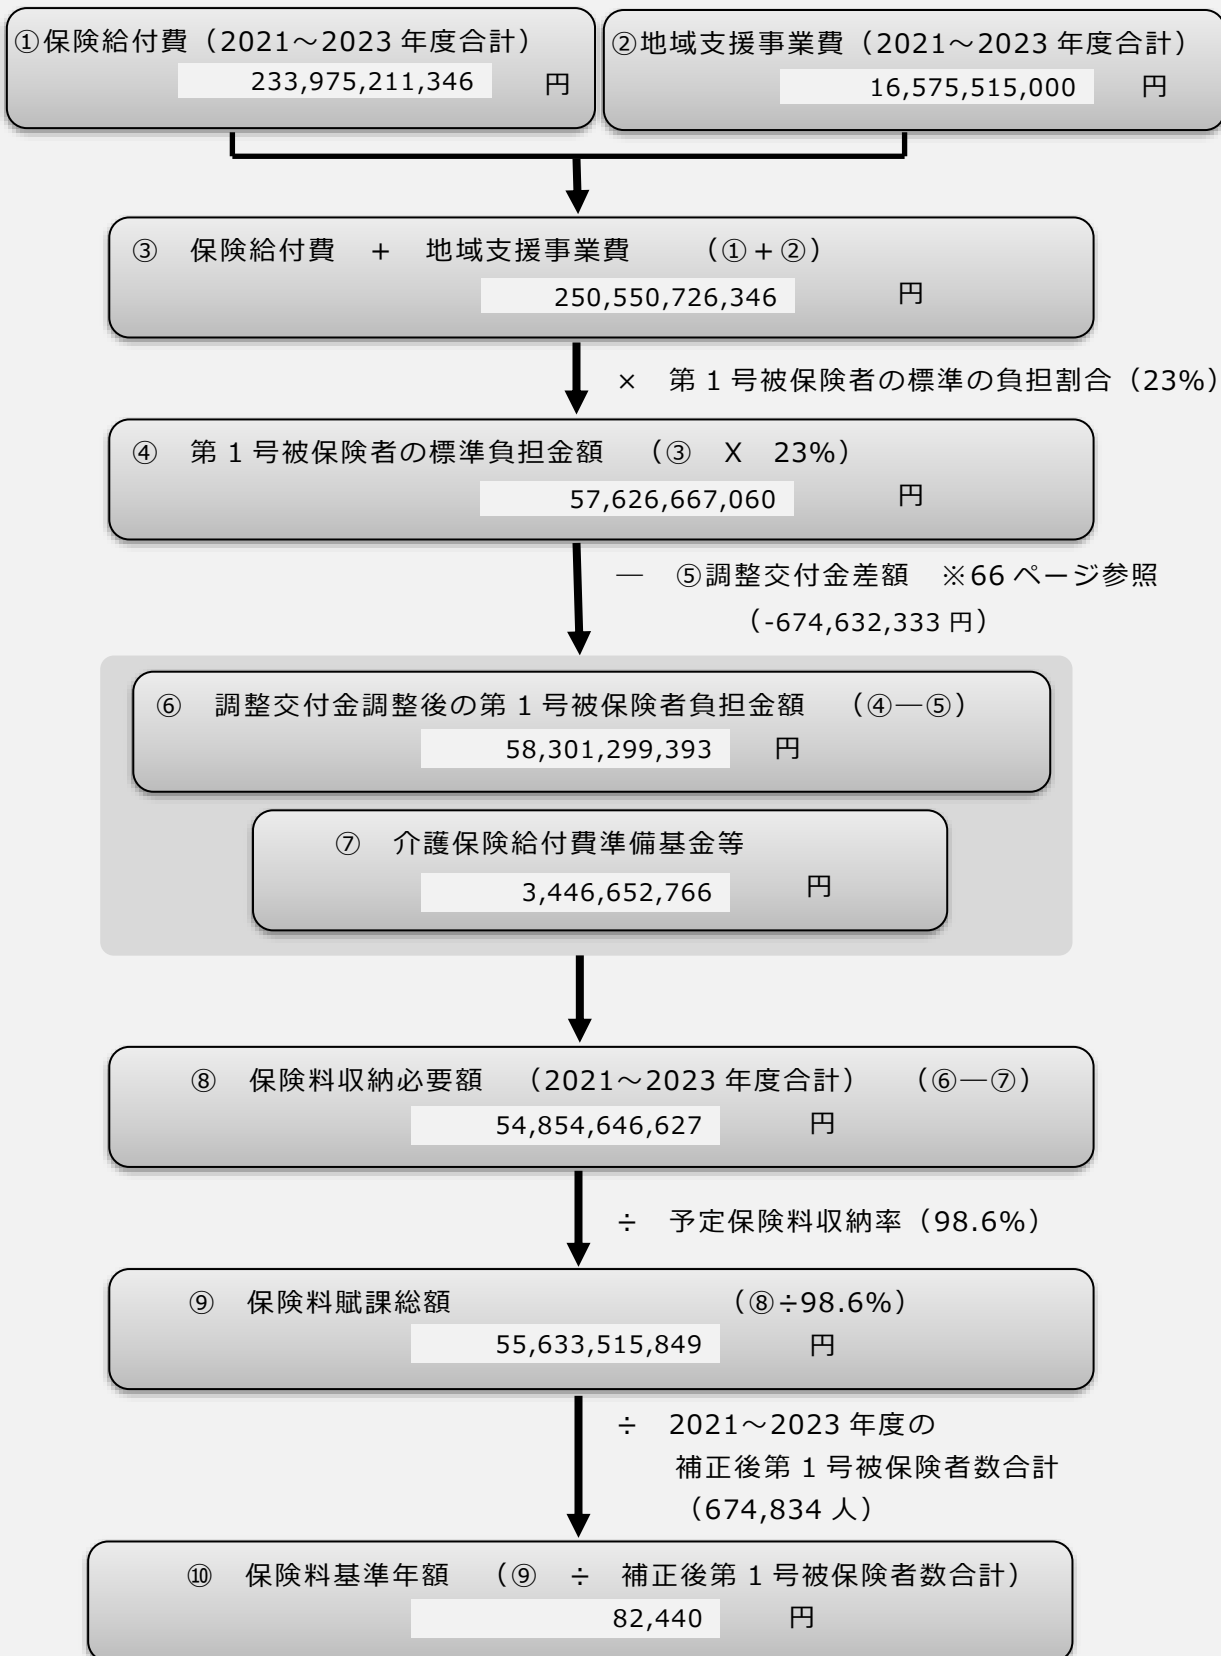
①保険給付費（2021～2023 年度合計）
233,975,211,346 円

②地域支援事業費（2021～2023 年度合計）
16,575,515,000 円

③ 保険給付費 ＋ 地域支援事業費 （①＋②）
250,550,726,346 円

× 第 1 号被保険者の標準の負担割合（23%）

④ 第 1 号被保険者の標準負担金額 （③ X 23%）
57,626,667,060 円

— ⑤調整交付金差額 ※66 ページ参照
（-674,632,333 円）

⑥ 調整交付金調整後の第 1 号被保険者負担金額 （④—⑤）
58,301,299,393 円

⑦ 介護保険給付費準備基金等
3,446,652,766 円

⑧ 保険料収納必要額 （2021～2023 年度合計） （⑥—⑦）
54,854,646,627 円

÷ 予定保険料収納率（98.6%）

⑨ 保険料賦課総額 （⑧÷98.6%）
55,633,515,849 円

÷ 2021～2023 年度の
補正後第 1 号被保険者数合計
（674,834 人）

⑩ 保険料基準年額 （⑨ ÷ 補正後第 1 号被保険者数合計）
82,440 円